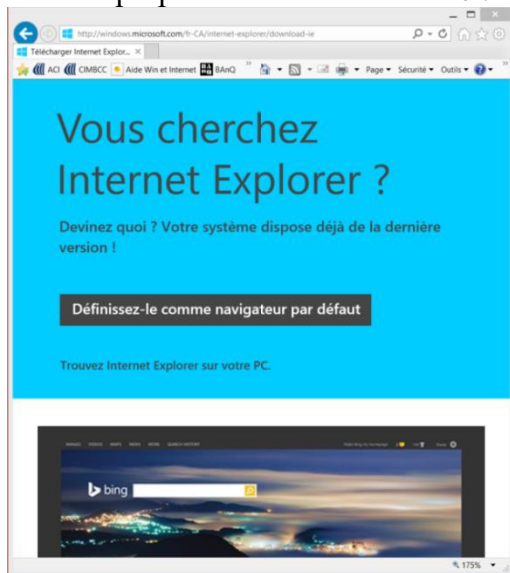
http://windows.microsoft.com/fr-CA/internet-explorer/download-ie

Télécharger Internet Explor... ×

ACI CIMBCC Aide Win et Internet BAnQ Page ▾ Sécurité ▾ Outils ▾

Vous cherchez Internet Explorer ?

Devinez quoi ? Votre système dispose déjà de la dernière version !

Définissez-le comme navigateur par défaut

Trouvez Internet Explorer sur votre PC.

IMAGES VIDEOS MAPS NEWS MORE SEARCH HISTORY

bing

175%